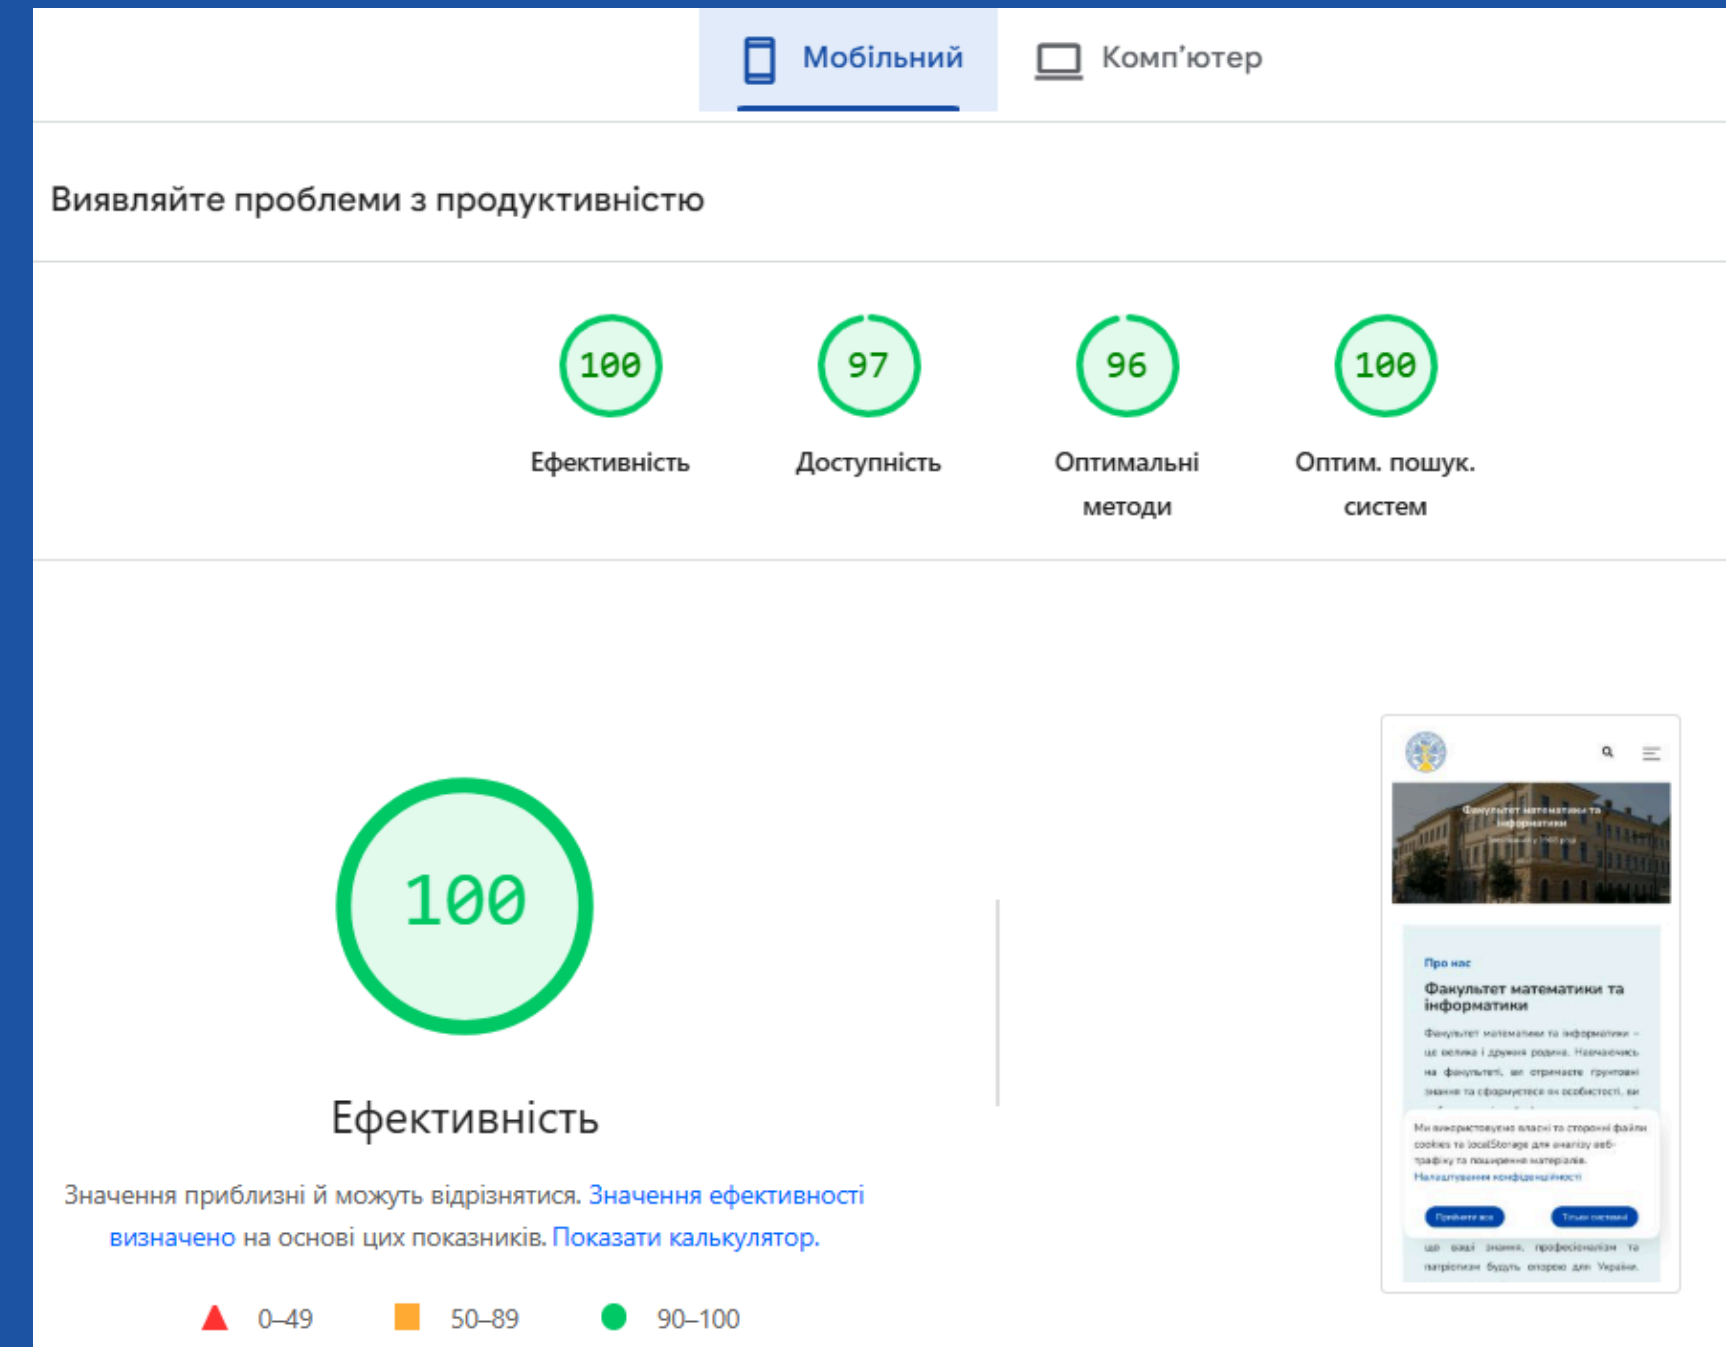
Мобільний Комп’ютер

Виявляйте проблеми з продуктивністю

100
Ефективність

97
Доступність

96
Оптимальні методи

100
Оптим. пошук. систем

100

Ефективність

Значення приблизні й можуть відрізнятися. Значення ефективності визначено на основі цих показників. Показати калькулятор.

0–49 50–89 90–100

Факультет математики та інформатики

Про нас

Факультет математики та інформатики

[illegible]